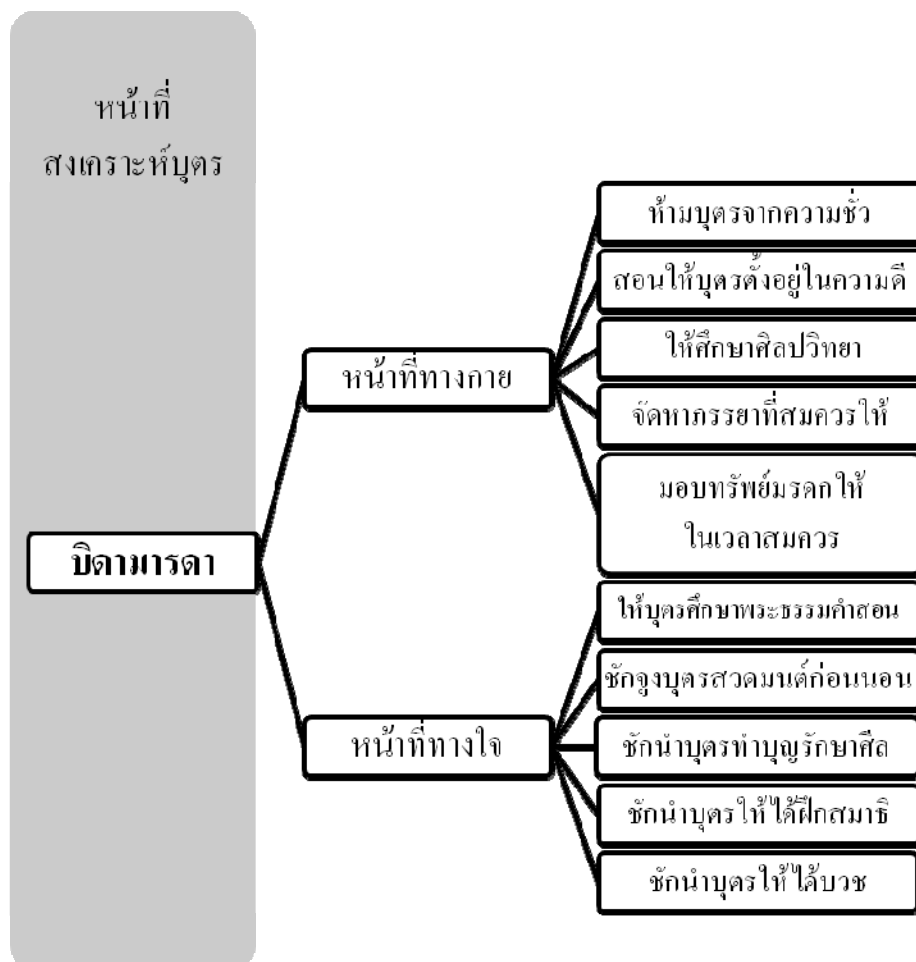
หน้าที่
สงเคราะห์บุตร

บิดามารดา

หน้าที่ทางกาย

ห้ามบุตรจากความชั่ว

สอนให้บุตรตั้งอยู่ในความดี

ให้ศึกษาศิลปวิทยา

จัดหาภรรยาที่สมควรให้

มอบทรัพย์มรดกให้ในเวลาสมควร

หน้าที่ทางใจ

ให้บุตรศึกษาพระธรรมคำสอน

ชักจูงบุตรสวดมนต์ก่อนนอน

ชักนำบุตรทำบุญรักษาศีล

ชักนำบุตรให้ได้ฝึกสมาธิ

ชักนำบุตรให้ได้บวช